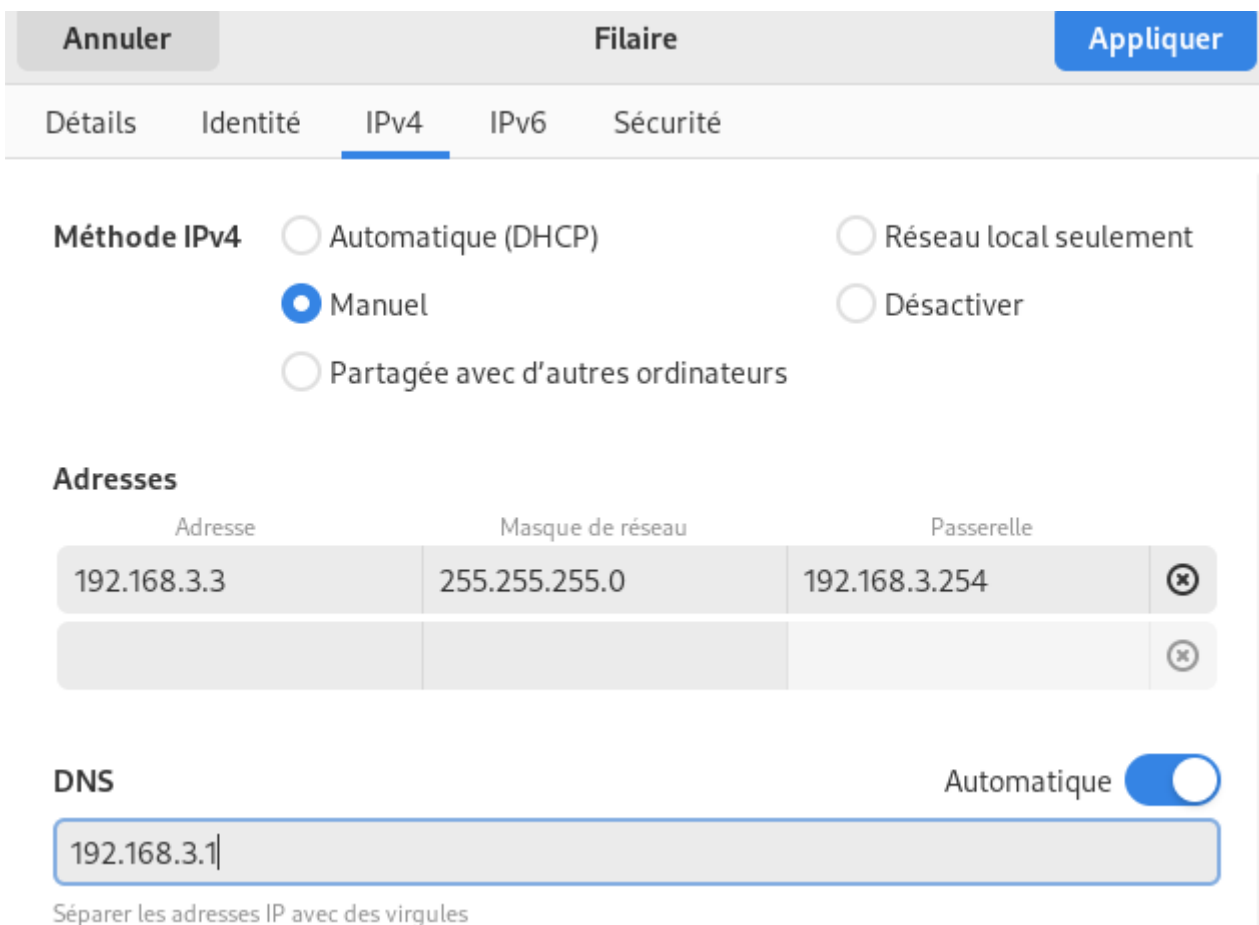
Annuler Filaire Appliquer

Détails Identité IPv4 IPv6 Sécurité

Méthode IPv4
Automatique (DHCP)
Réseau local seulement
Manuel
Désactiver
Partagée avec d’autres ordinateurs

Adresses

| Adresse | Masque de réseau | Passerelle |
|---|---|---|
| 192.168.3.3 | 255.255.255.0 | 192.168.3.254 |
| | | |

DNS Automatique

192.168.3.1

Séparer les adresses IP avec des virgules